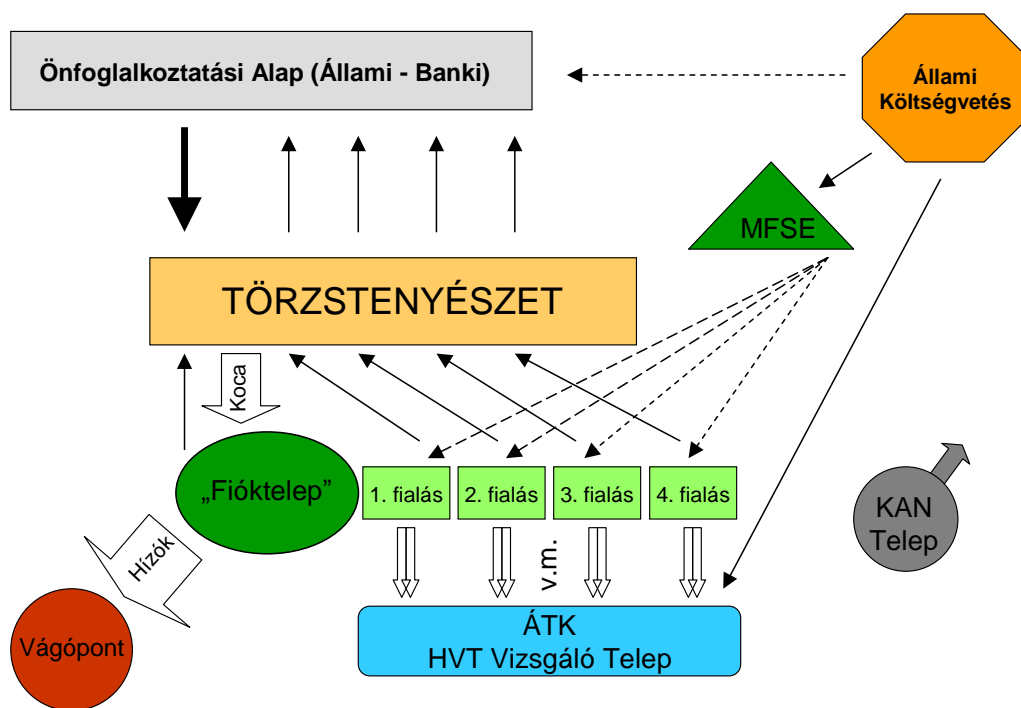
Önfoglalkoztatási Alap (Állami - Banki)

Állami Költségvetés

MFSE

TÖRZSTENYÉSZET

Koca

„Fióktelep”

1. fialás

2. fialás

3. fialás

4. fialás

Hízók

v.m.

KAN Telep

Vágópont

ÁTK
HVT Vizsgáló Telep